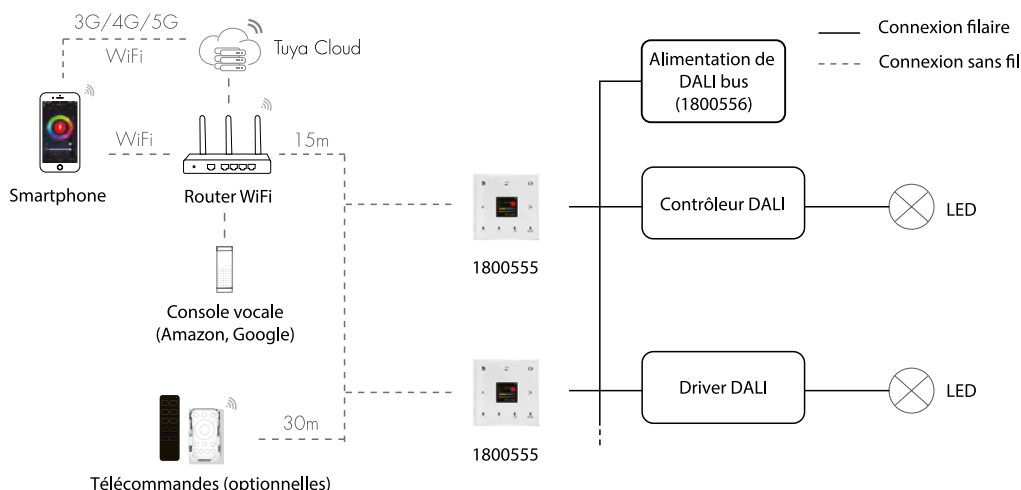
Connexion filaire
Connexion sans fil

3G/4G/5G
WiFi
Tuya Cloud

Smartphone
WiFi
Router WiFi
15m

Console vocale
(Amazon, Google)

30m
Télécommandes (optionnelles)

1800555
1800555

Alimentation de DALI bus
(1800556)

Contrôleur DALI
LED

Driver DALI
LED